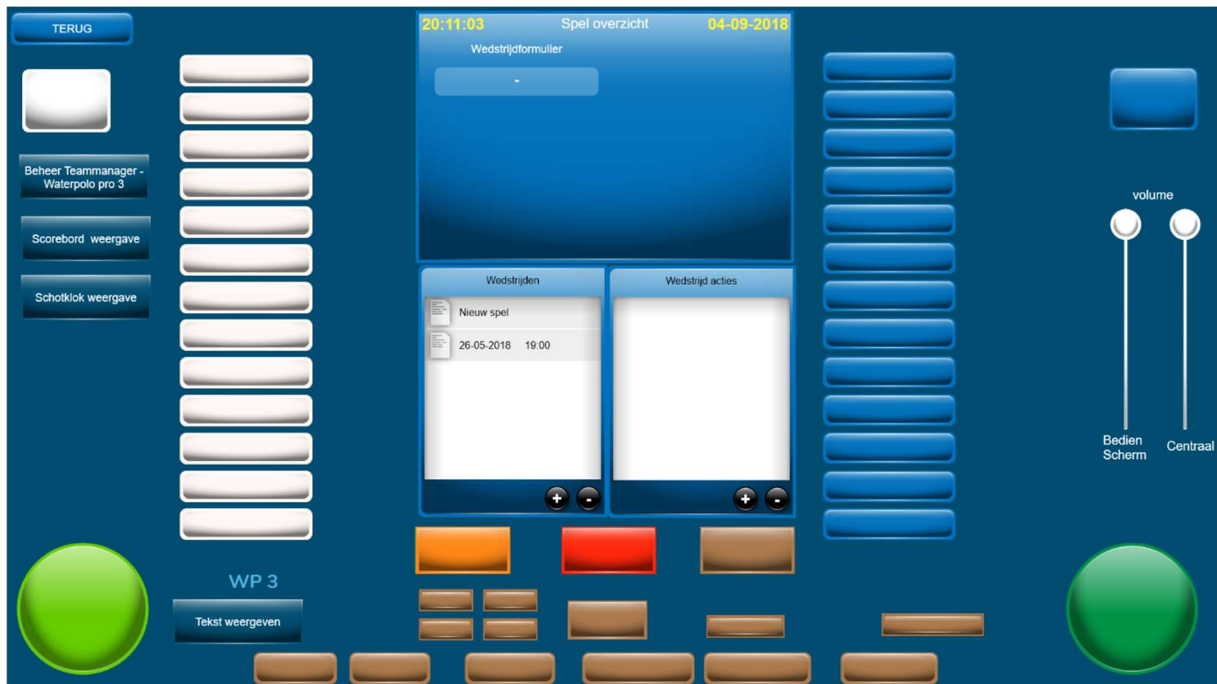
TERUG

Beheer Teammanager - Waterpolo pro 3

Scorebord weergave

Schotklok weergave

20:11:03 Spel overzicht 04-09-2018

Wedstrijdformulier

-

Wedstrijden

Nieuw spel

26-05-2018 19:00

Wedstrijd acties

+ -

+ -

volume

Bedien Scherm

Centraal

WP 3

Tekst weergeven